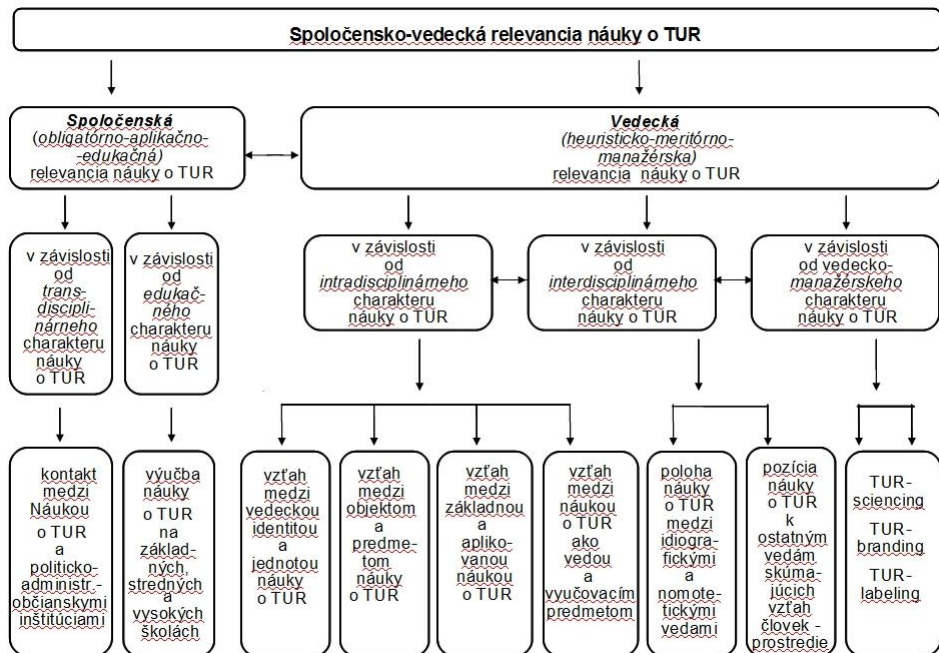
Spoločensko-vedecká relevancia náuky o TUR

Spoločenská (obligatórno-aplikačno-edukačná) relevancia náuky o TUR

Vedecká (heuristicko-meritórno-manažérska) relevancia náuky o TUR

v závislosti od transdisciplinárneho charakteru náuky o TUR

v závislosti od edukačného charakteru náuky o TUR

v závislosti od intradisciplinárneho charakteru náuky o TUR

v závislosti od interdisciplinárneho charakteru náuky o TUR

v závislosti od vedecko-manažérskeho charakteru náuky o TUR

kontakt medzi Náukou o TUR a politicko-administr.-občianskymi inštitúciami

výučba náuky o TUR na základných, stredných a vysokých školách

vzťah medzi vedeckou identitou a jednotou náuky o TUR

vzťah medzi objektom a predmetom náuky o TUR

vzťah medzi základnou a aplikovanou náukou o TUR

vzťah medzi náukou o TUR ako vedou a vyučovacím predmetom

poloha náuky o TUR medzi idiografickými a nomotetickými vedami

pozícia náuky o TUR k ostatným vedám skúmajúcich vzťah človek - prostredie

TUR-sciencing
TUR-branding
TUR-labeling